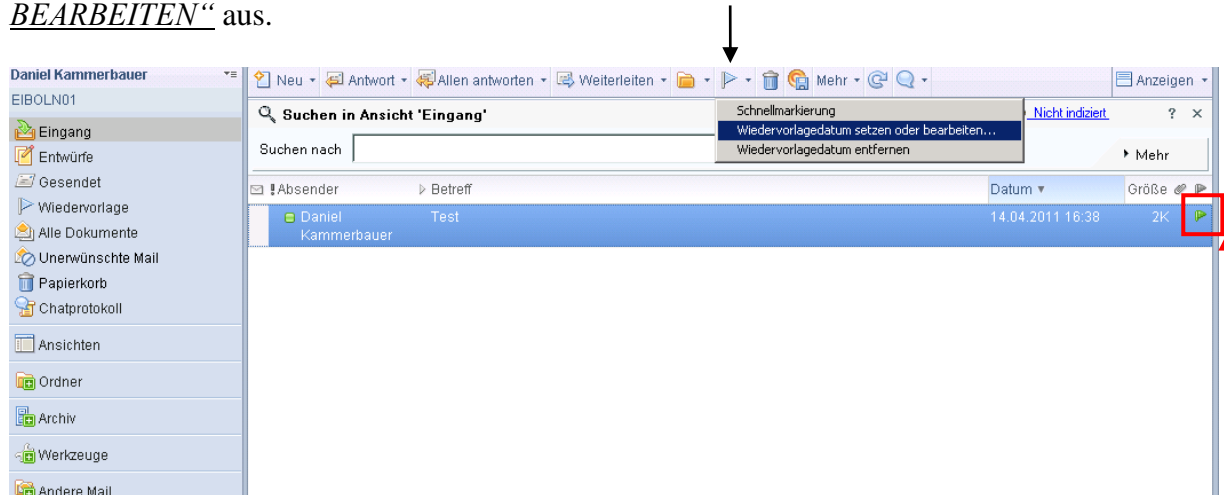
BEARBEITEN“ aus.

Daniel Kammerbauer
EIBOLN01
Eingang
Entwürfe
Gesendet
Wiedervorlage
Alle Dokumente
Unerwünschte Mail
Papierkorb
Chatprotokoll
Ansichten
Ordner
Archiv
Werkzeuge
Andere Mail

Neu ▾ Antwort ▾ Allen antworten ▾ Weiterleiten ▾ ▾ ▾ Mehr ▾ ▾ Anzeigen ▾

Schnellmarkierung
Wiedervorlagedatum setzen oder bearbeiten...
Wiedervorlagedatum entfernen

Suchen in Ansicht 'Eingang'
Nicht indiziert ? ×
Suchen nach
▸ Mehr

| !Absender | Betreff | Datum ▾ | Größe |
|---|---|---|---|
| Daniel Kammerbauer | Test | 14.04.2011 16:38 | 2K |